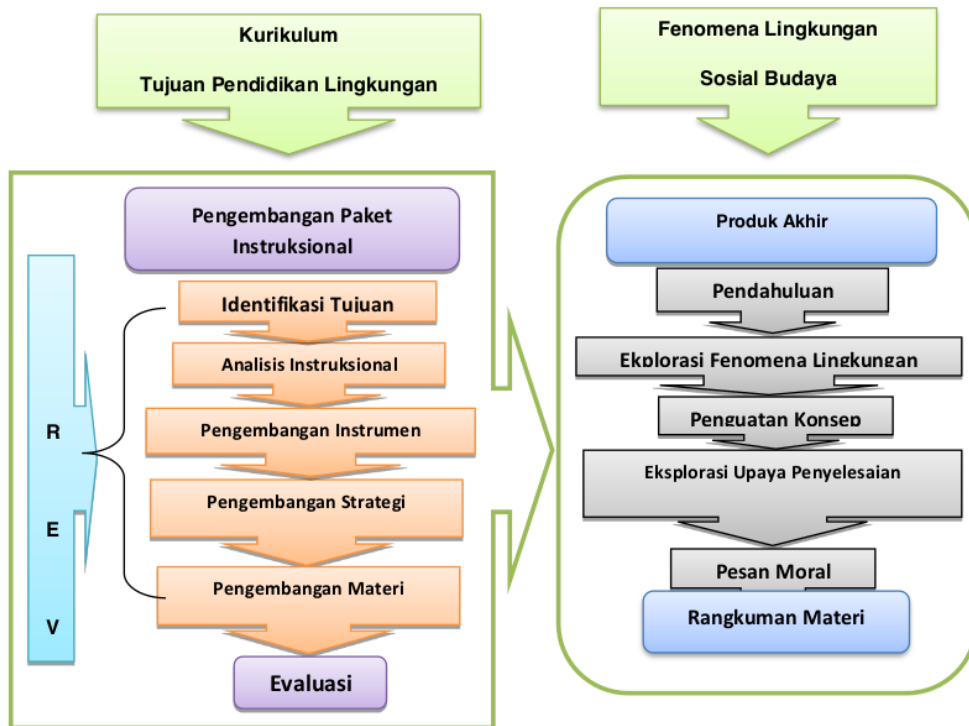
Kurikulum

Tujuan Pendidikan Lingkungan

Fenomena Lingkungan

Sosial Budaya

Pengembangan Paket Instruksional

R

E

V

Identifikasi Tujuan

Analisis Instruksional

Pengembangan Instrumen

Pengembangan Strategi

Pengembangan Materi

Evaluasi

Produk Akhir

Pendahuluan

Eksplorasi Fenomena Lingkungan

Penguatan Konsep

Eksplorasi Upaya Penyelesaian

Pesan Moral

Rangkuman Materi